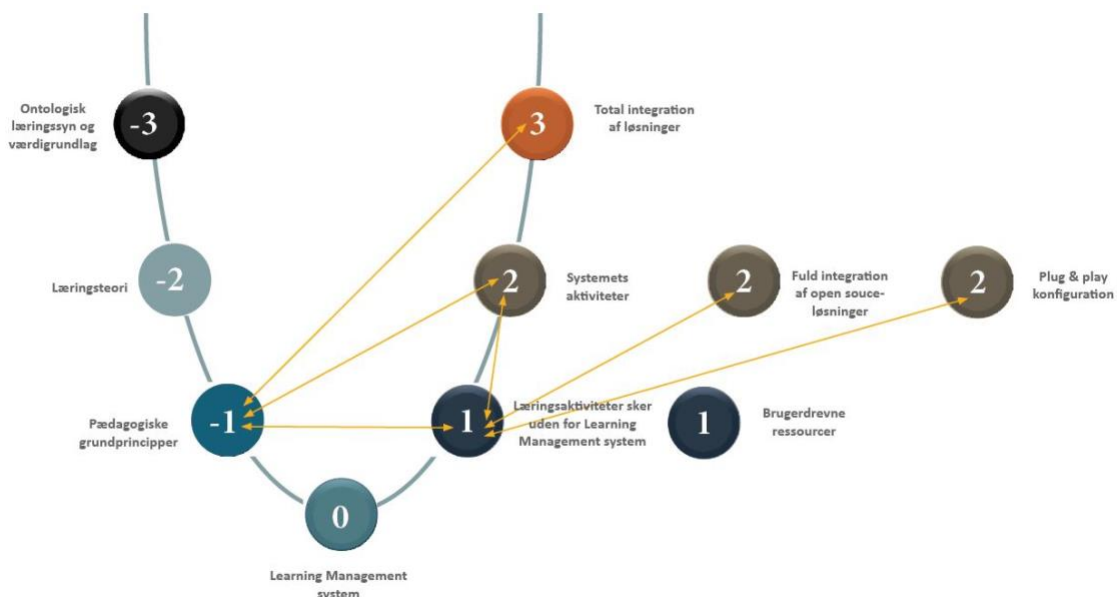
Ontologisk læringssyn og værdigrundlag

-3

3

Total integration af løsninger

Læringsteori

-2

2

Systemets aktiviteter

2

Fuld integration af open souce-løsninger

2

Plug & play konfiguration

Pædagogiske grundprincipper

-1

1

Læringsaktiviteter sker uden for Learning Management system

1

Brugerdrevne ressourcer

0

Learning Management system